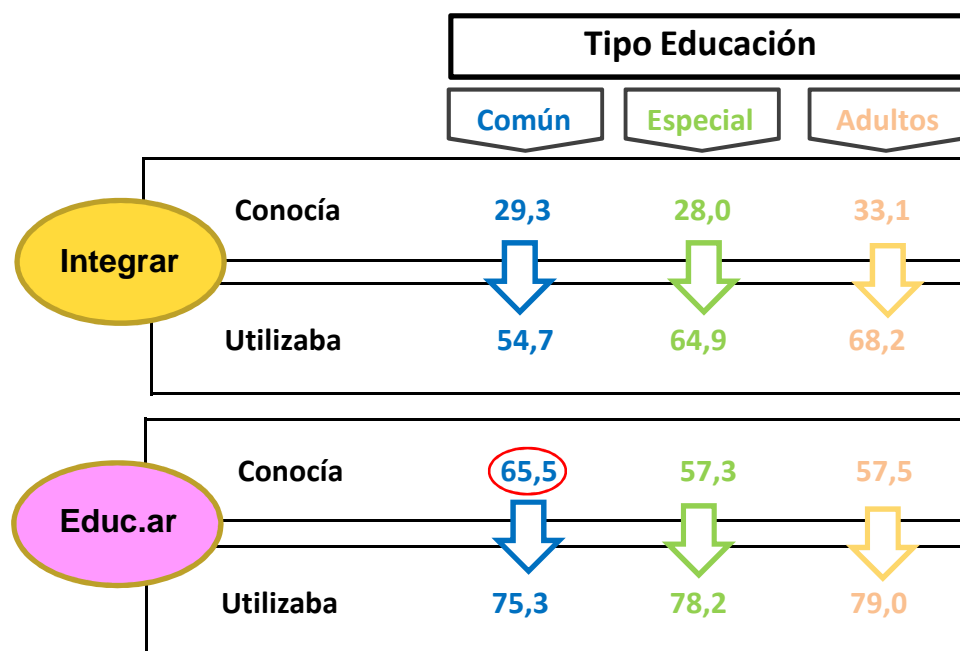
Tipo Educación

Común Especial Adultos

Integrar

| | Común | Especial | Adultos |
|---|---|---|---|
| Conocía | 29,3 | 28,0 | 33,1 |
| Utilizaba | 54,7 | 64,9 | 68,2 |

Educ.ar

| | Común | Especial | Adultos |
|---|---|---|---|
| Conocía | 65,5 | 57,3 | 57,5 |
| Utilizaba | 75,3 | 78,2 | 79,0 |